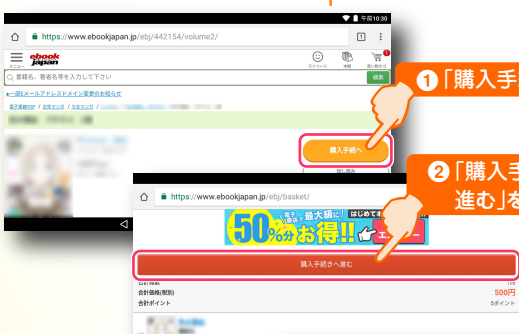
午前10:30

https://www.ebookjapan.jp/ebj/442154/volume2/

1

ebook japan

メニュー

マイページ

本棚

買い物かご

書籍名、著者名等を入力して下さい

検索

★一部Eメールアドレスドメイン変更のお知らせ

電子書籍 / 女性マンガ / 女性マンガ

購入手続へ

試し読み

❶「購入手

https://www.ebookjapan.jp/ebj/basket/

50%分お得!!

最大級に

はじめて

エントリー

❷「購入手

進む」を

購入手続きへ進む

合計価格(税別)

500円

合計ポイント

5ポイント